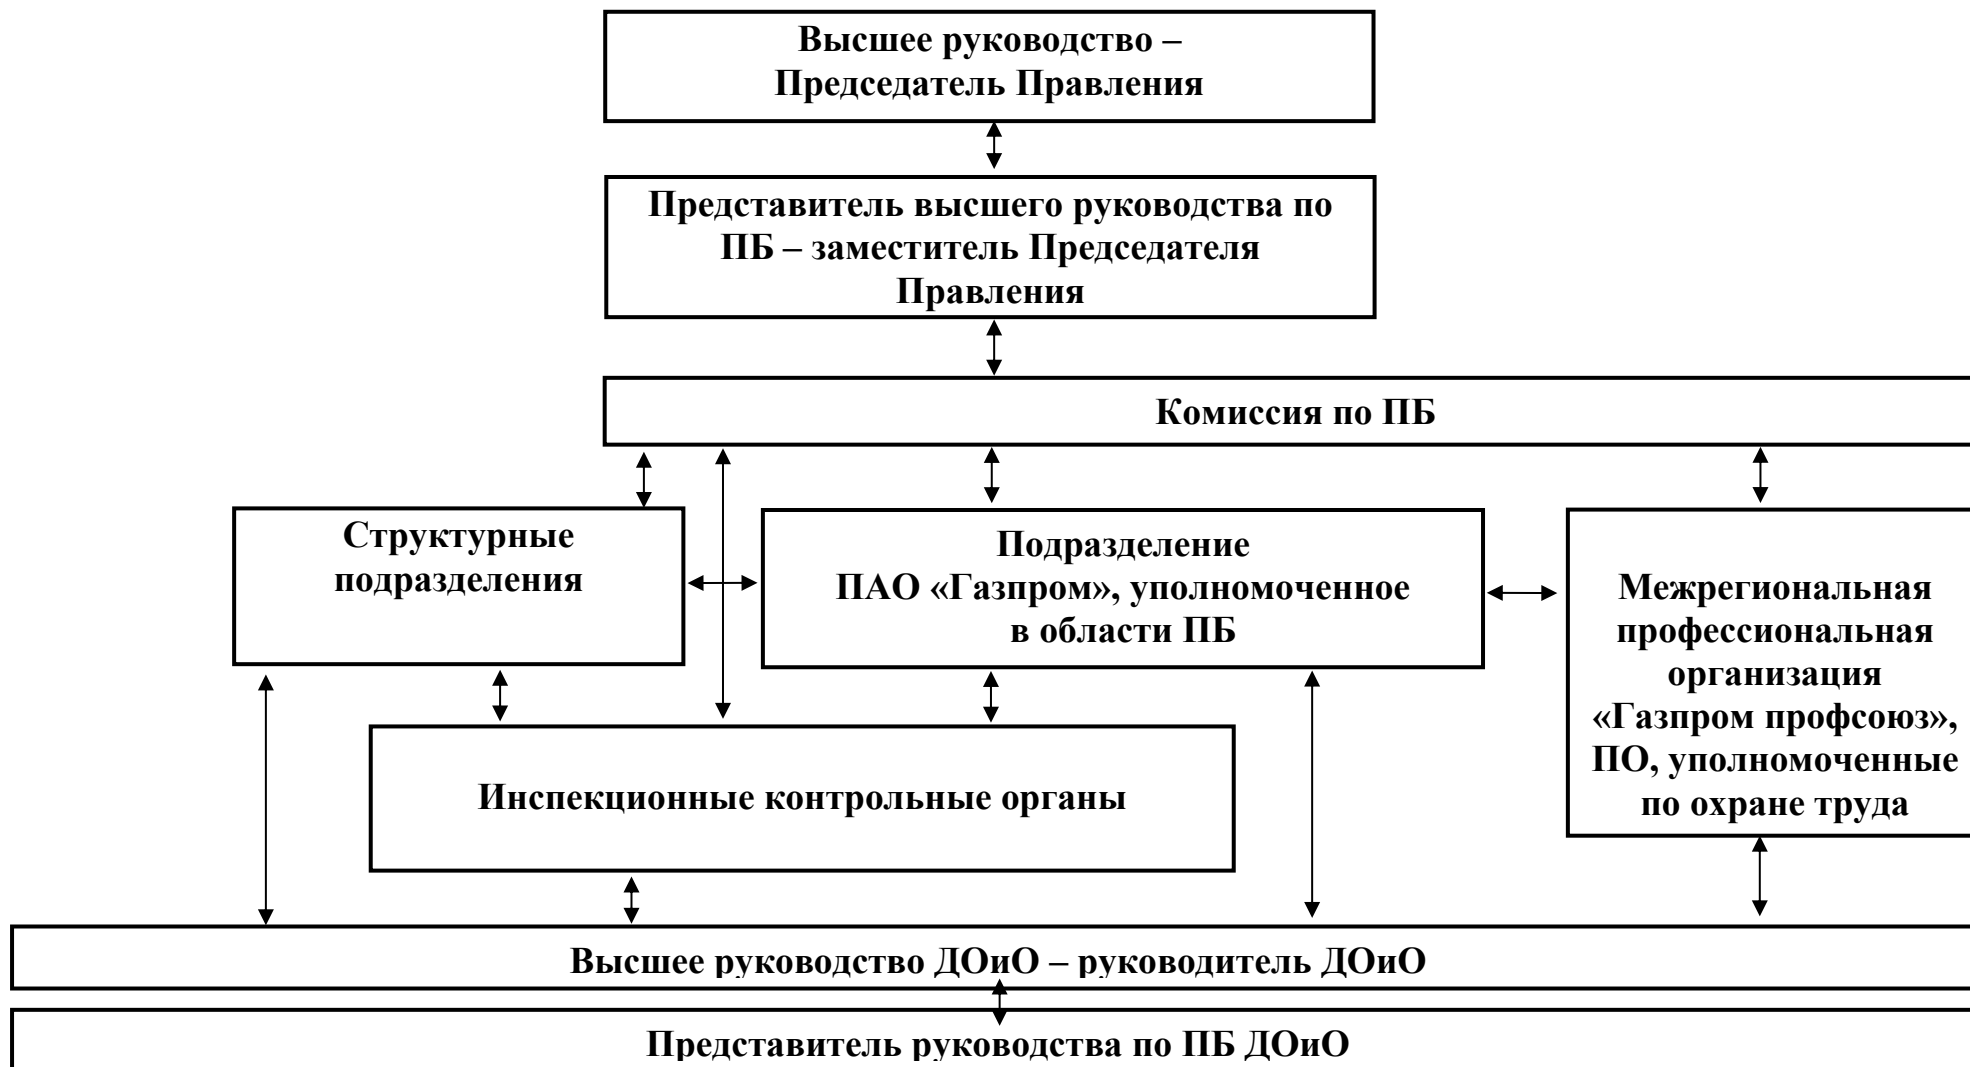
Высшее руководство –
Председатель Правления

Представитель высшего руководства по ПБ – заместитель Председателя Правления

Комиссия по ПБ

Структурные подразделения

Подразделение ПАО «Газпром», уполномоченное в области ПБ

Межрегиональная профессиональная организация «Газпром профсоюз», ПО, уполномоченные по охране труда

Инспекционные контрольные органы

Высшее руководство ДОиО – руководитель ДОиО

Представитель руководства по ПБ ДОиО